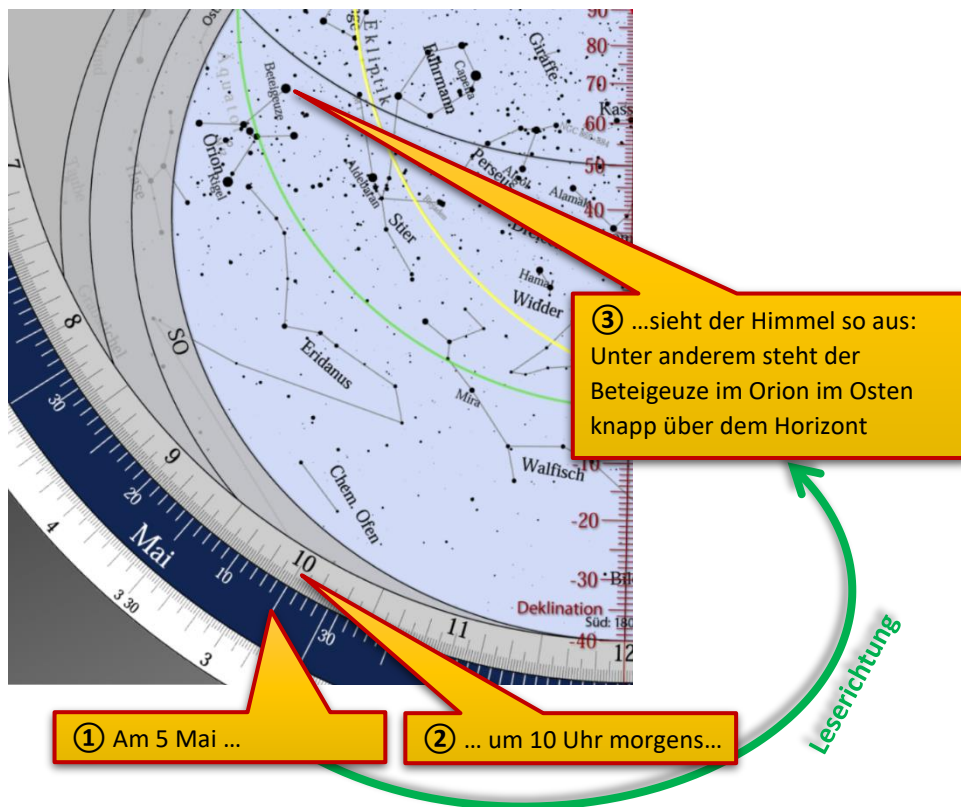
③ …sieht der Himmel so aus: Unter anderem steht der Beteigeuze im Orion im Osten knapp über dem Horizont

① Am 5 Mai …

② … um 10 Uhr morgens…

Leserichtung

Ekliptik
Fuhrmann
Capella
Giraffe
Beteigeuze
Orion
Rigel
Aldebaran
Stier
Perseus
Algol
Alamak
Dreieck
Hamal
Widder
Eridanus
Mira
Walfisch
Chem. Ofen
Deklination
Süd: 180
Mai
SO
Kass
90
80
70
60
50
40
10
-20
-30
-40
7
8
9
10
11
12
30
20
10
30
4
3 30
3